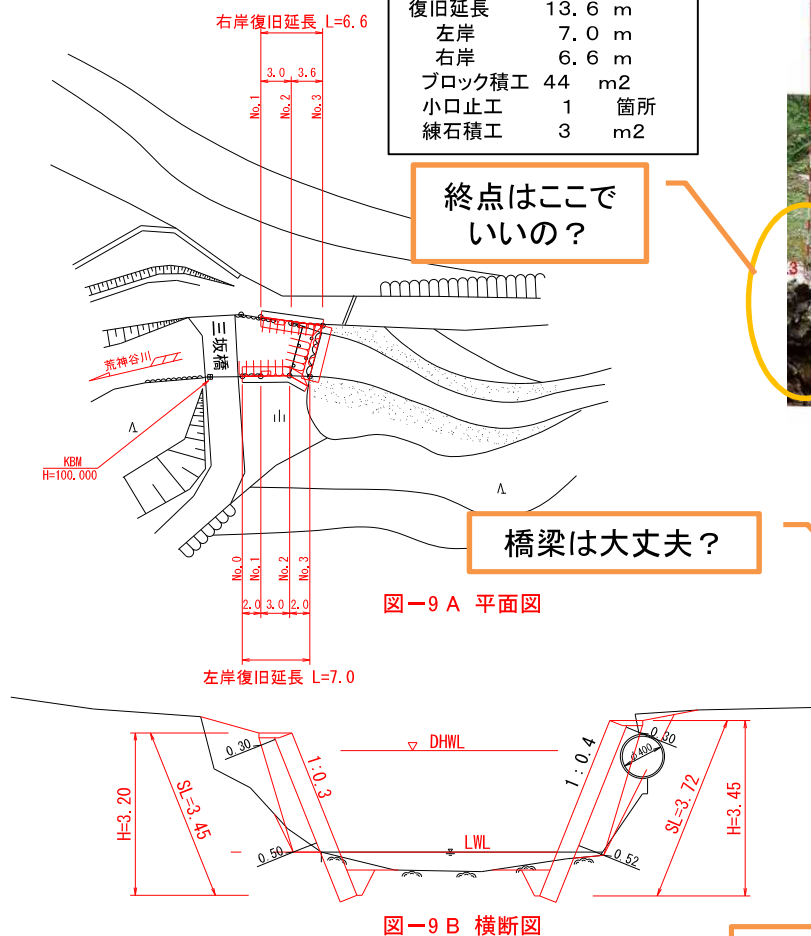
右岸復旧延長 L=6.6

3.0 3.6

No.1 No.2 No.3

復旧延長 13.6 m
左岸 7.0 m
右岸 6.6 m
ブロック積工 44 m2
小口止工 1 箇所
練石積工 3 m2

終点はここでいいの？

三坂橋

荒神谷川

KBM
H=100.000

橋梁は大丈夫？

No.0 No.1 No.2 No.3

2.0 3.0 2.0

図ー9 A 平面図

左岸復旧延長 L=7.0

DHWL

0.30

1:0.3

1:0.4

φ400

0.30

H=3.20

SL=3.45

SL=3.72

H=3.45

LWL

0.50

0.52

図ー9 B 横断図